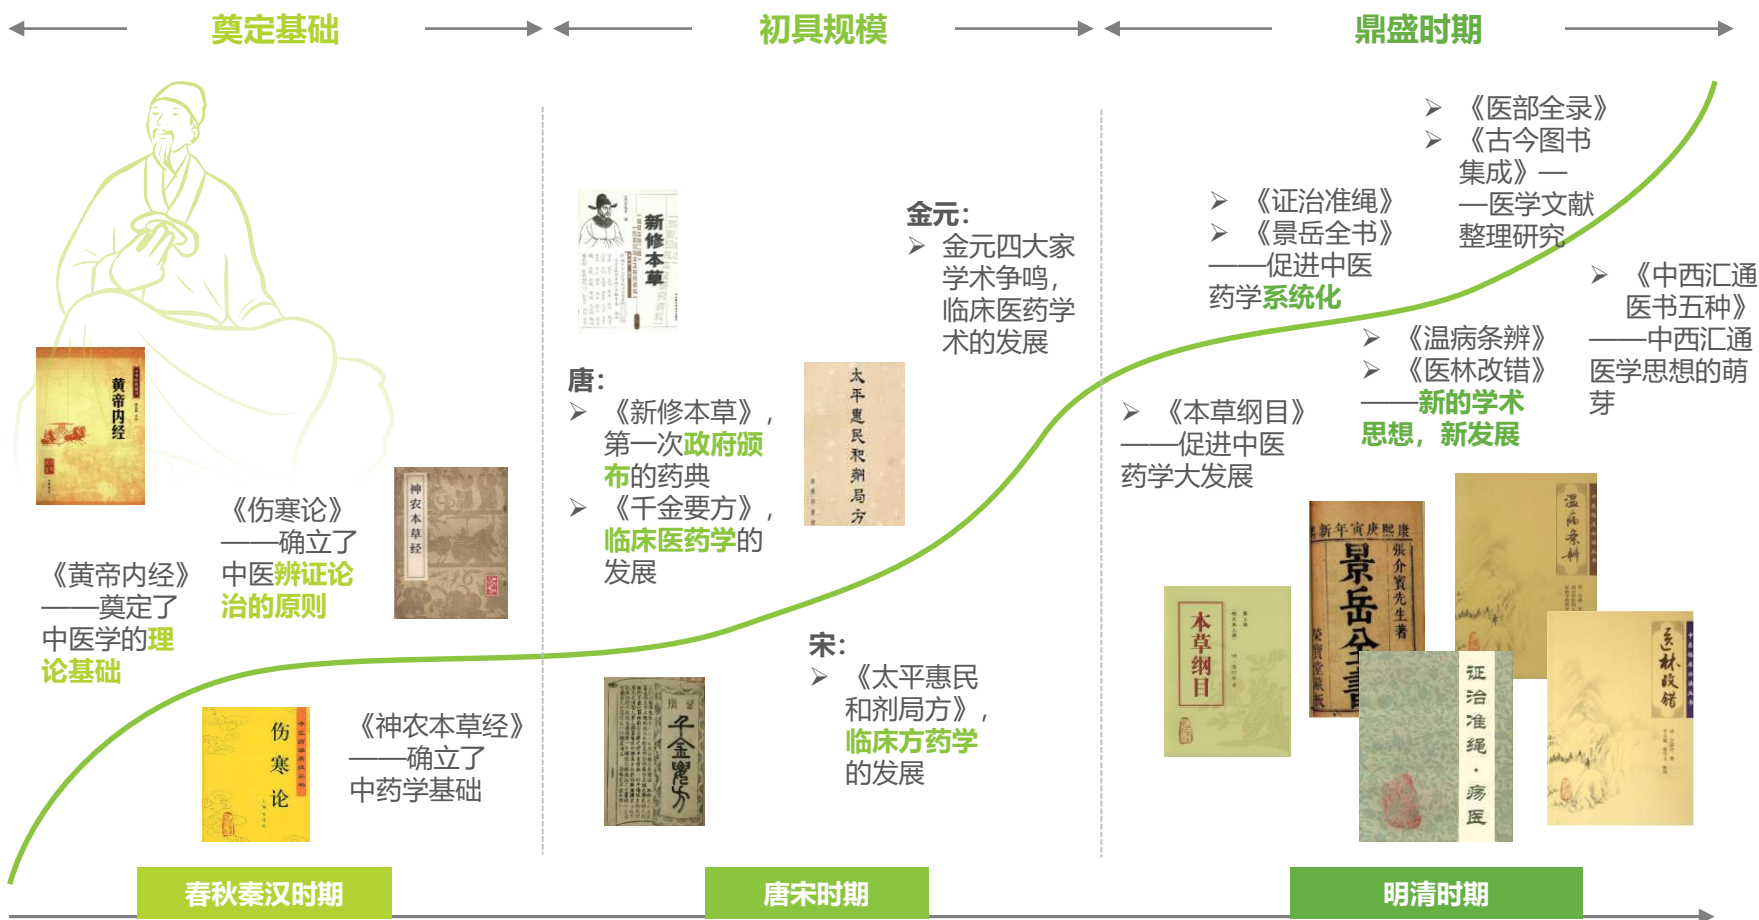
奠定基础

初具规模

鼎盛时期

黄帝内经

《黄帝内经》——奠定了中医学的理论基础

《伤寒论》——确立了中医辨证论治的原则

神农本草经

伤寒论

《神农本草经》——确立了中药学基础

新修本草

唐:
➢ 《新修本草》，第一次政府颁布的药典
➢ 《千金要方》，临床医药学的发展

千金要方

太平惠民和剂局方

金元:
➢ 金元四大家学术争鸣，临床医药学术的发展

宋:
➢ 《太平惠民和剂局方》，临床方药学的发展

➢ 《本草纲目》——促进中医药学大发展

➢ 《证治准绳》
➢ 《景岳全书》——促进中医药学系统化

➢ 《医部全录》
➢ 《古今图书集成》——医学文献整理研究

➢ 《温病条辨》
➢ 《医林改错》——新的学术思想，新发展

➢ 《中西汇通医书五种》——中西汇通医学思想的萌芽

本草纲目

康熙庚寅年新
景岳全书
张介宾先生著

证治准绳·疡医

温病条辨

医林改错

春秋秦汉时期

唐宋时期

明清时期